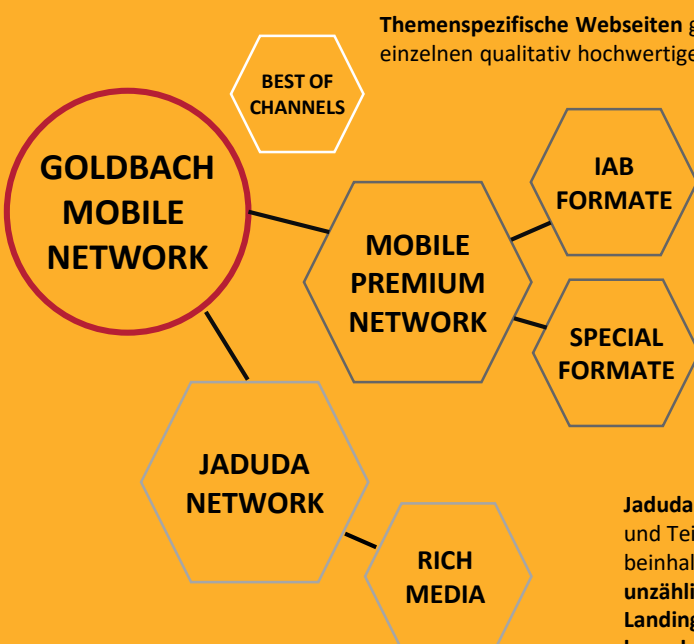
**Themenspezifische Webseiten** g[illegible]
einzelnen qualitativ hochwertige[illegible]

BEST OF CHANNELS

GOLDBACH MOBILE NETWORK

MOBILE PREMIUM NETWORK

IAB FORMATE

SPECIAL FORMATE

JADUDA NETWORK

RICH MEDIA

**Jaduda** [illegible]
und Tei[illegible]
beinhal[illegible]
**unzähli**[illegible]
**Landing**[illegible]
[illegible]